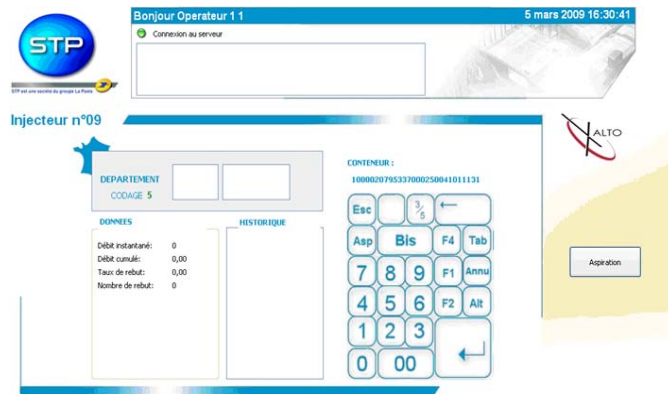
STP

STP est une société du groupe La Poste

Bonjour Operateur 1 1

5 mars 2009 16:30:41

Connexion au serveur

Injecteur n°09

ALTO

DEPARTEMENT

CODAGE 5

CONTENEUR :

100002079533700025004101113​1

DONNEES

Débit instantané: 0

Débit cumulé: 0,00

Taux de rebut: 0,00

Nombre de rebut: 0

HISTORIQUE

Esc

$\frac{3}{5}$

←

Asp

Bis

F4

Tab

7

8

9

F1

Annu

4

5

6

F2

Alt

1

2

3

0

00

Aspiration